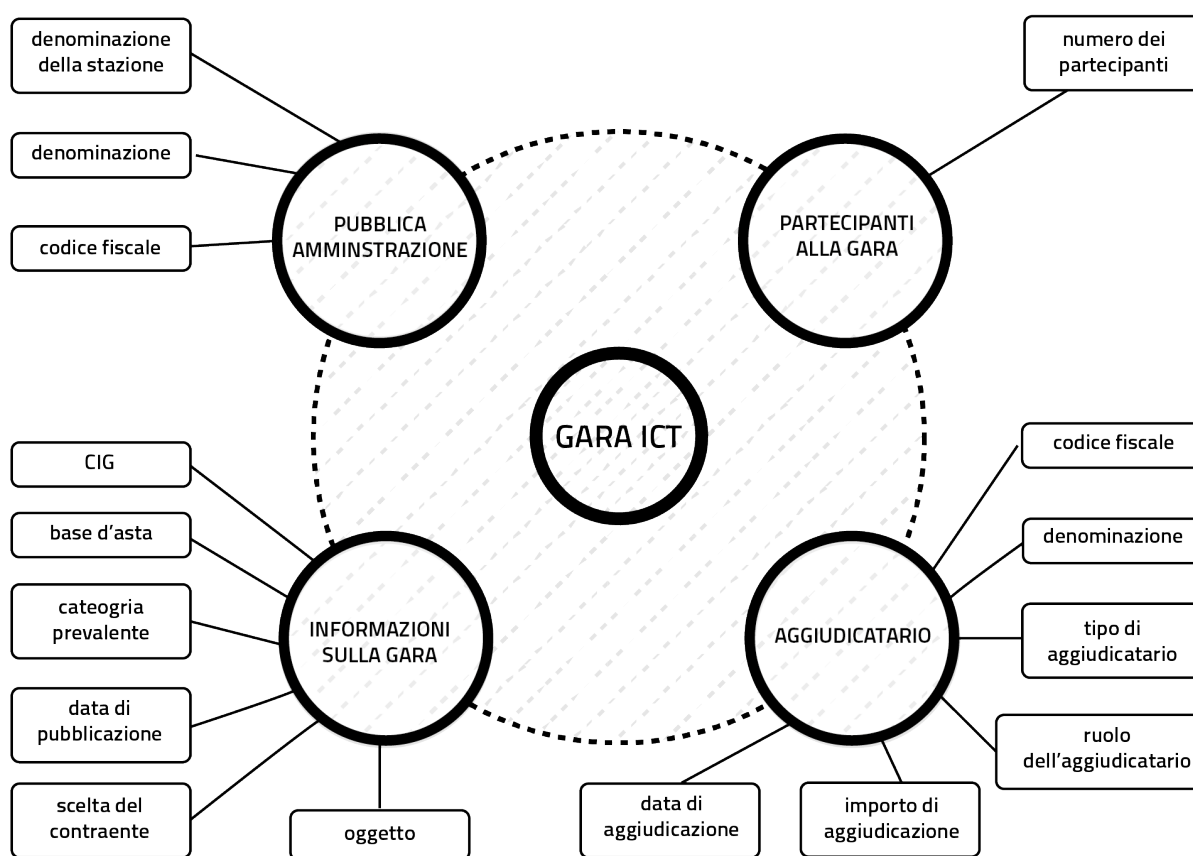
denominazione della stazione

denominazione

codice fiscale

PUBBLICA AMMINSTRAZIONE

numero dei partecipanti

PARTECIPANTI ALLA GARA

GARA ICT

CIG

base d'asta

cateogria prevalente

data di pubblicazione

scelta del contraente

oggetto

INFORMAZIONI SULLA GARA

codice fiscale

denominazione

tipo di aggiudicatario

ruolo dell'aggiudicatario

AGGIUDICATARIO

data di aggiudicazione

importo di aggiudicazione